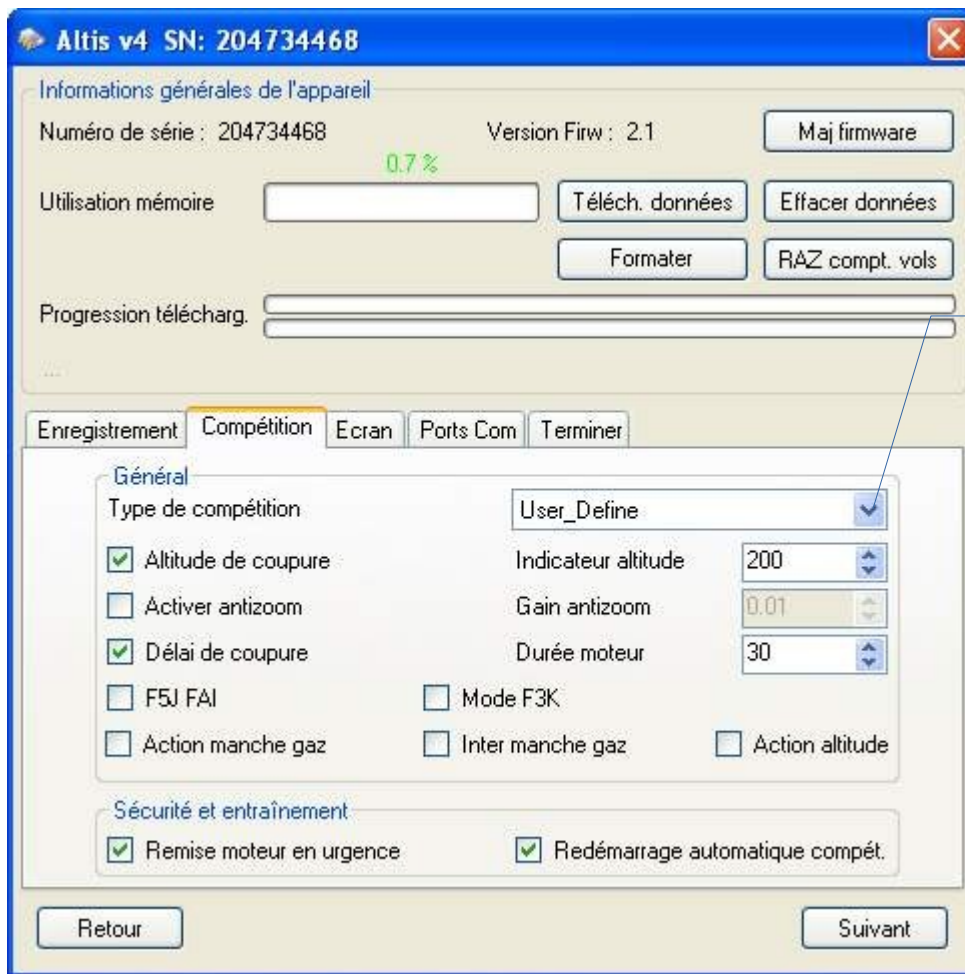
Altis v4 SN: 204734468

Informations générales de l'appareil

Numéro de série : 204734468

Version Firw : 2.1

Maj firmware

0.7 %

Utilisation mémoire

Téléch. données

Effacer données

Formater

RAZ compt. vols

Progression télécharg.

...

Enregistrement

Compétition

Ecran

Ports Com

Terminer

Général

Type de compétition

User_Define

Altitude de coupure

Indicateur altitude

200

Activer antizoom

Gain antizoom

0.01

Délai de coupure

Durée moteur

30

F5J FAI

Mode F3K

Action manche gaz

Inter manche gaz

Action altitude

Sécurité et entraînement

Remise moteur en urgence

Redémarrage automatique compét.

Retour

Suivant